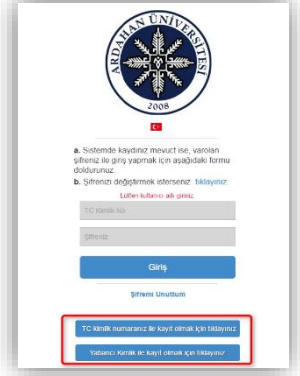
ARDAHAN ÜNİVERSİTESİ
2008

a. Sistemde kaydınız mevcut ise, varolan şifreniz ile giriş yapmak için aşağıdaki formu doldurunuz.
b. Şifrenizi değiştirmek isterseniz tıklayınız

Lütfen kullanıcı adı giriniz.

TC Kimlik No

Şifreniz

Giriş

Şifremi Unuttum

TC kimlik numaranız ile kayıt olmak için tıklayınız

Yabancı Kimlik ile kayıt olmak için tıklayınız